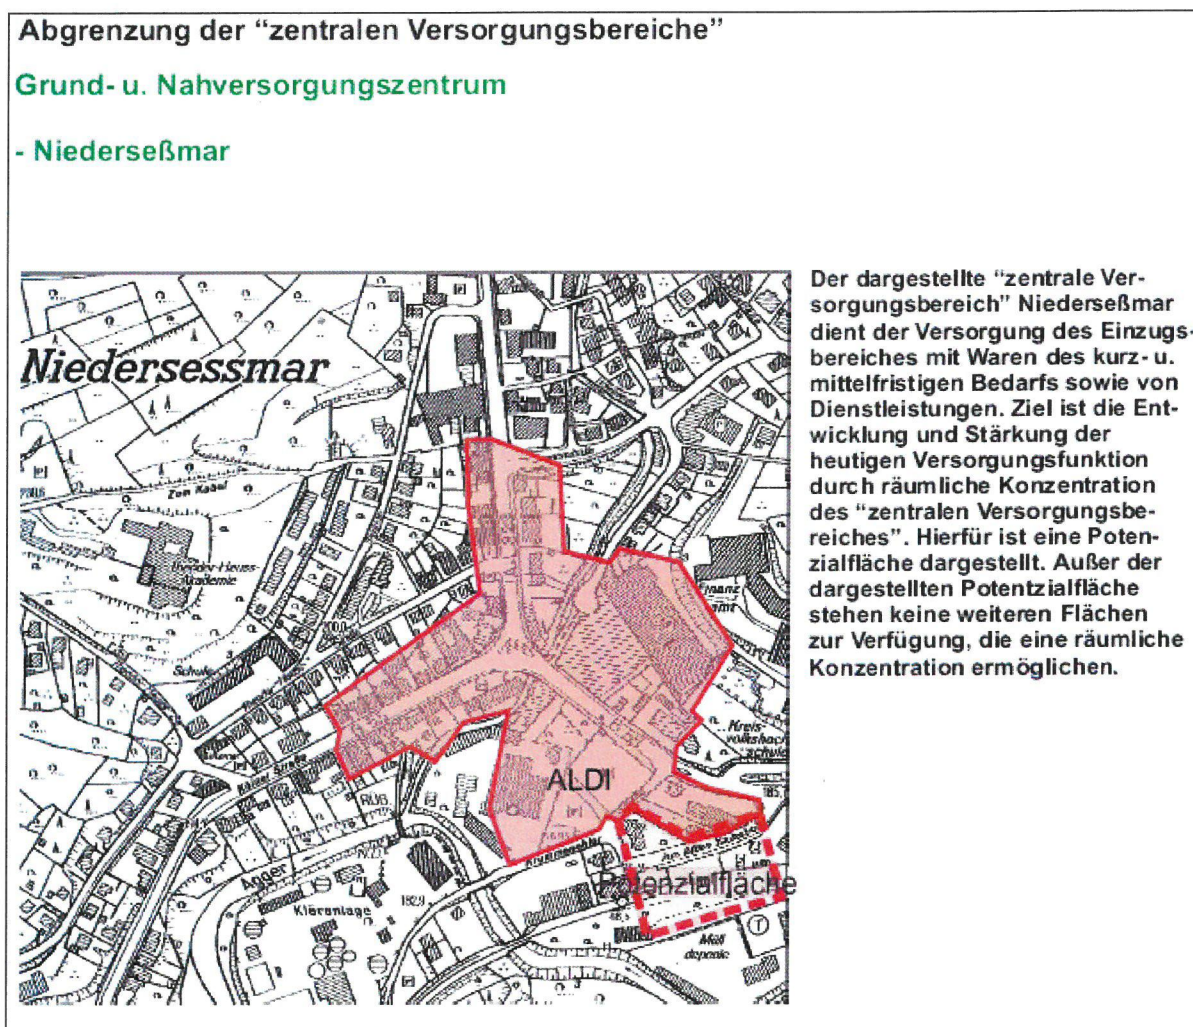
Abgrenzung der "zentralen Versorgungsbereiche"

Grund- u. Nahversorgungszentrum

- Niederseßmar

Niedersessmar

Zum Kabel

Theodor-Heuss-Akademie

Schule

Kreisvolkshochschule

ALDI

RÜB

Anger

Kläranlage

1829

Potenzialfläche

Am alten Bahnhof

Müll deponie

Der dargestellte "zentrale Versorgungsbereich" Niederseßmar dient der Versorgung des Einzugsbereiches mit Waren des kurz- u. mittelfristigen Bedarfs sowie von Dienstleistungen. Ziel ist die Entwicklung und Stärkung der heutigen Versorgungsfunktion durch räumliche Konzentration des "zentralen Versorgungsbereiches". Hierfür ist eine Potenzialfläche dargestellt. Außer der dargestellten Potentzialfläche stehen keine weiteren Flächen zur Verfügung, die eine räumliche Konzentration ermöglichen.